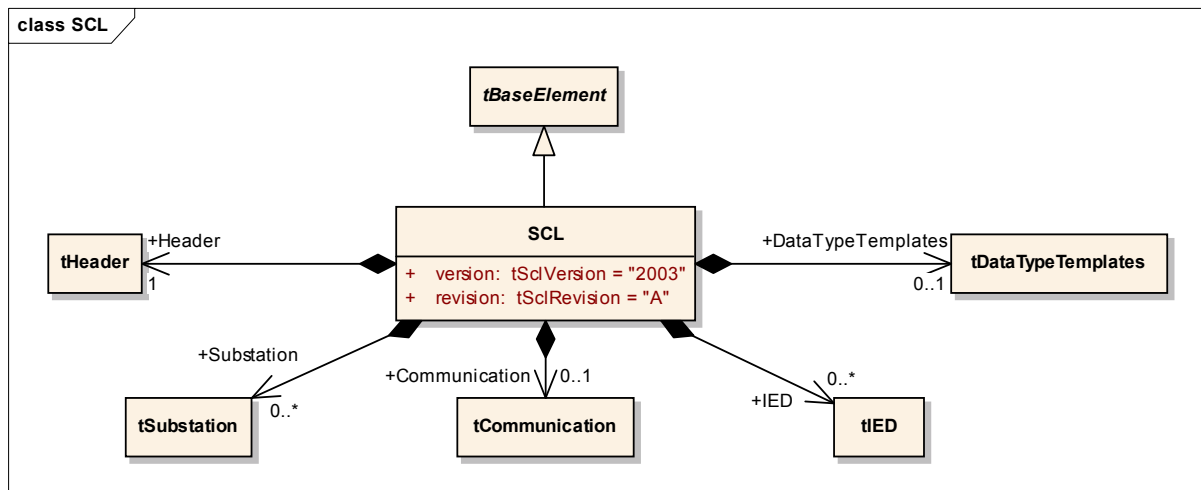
class SCL

tBaseElement

SCL

+ version: tSclVersion = "2003"
+ revision: tSclRevision = "A"

tHeader

+Header

1

+DataTypeTemplates

0..1

tDataTypeTemplates

+Substation

0..*

tSubstation

+Communication

0..1

tCommunication

0..*

+IED

tIED